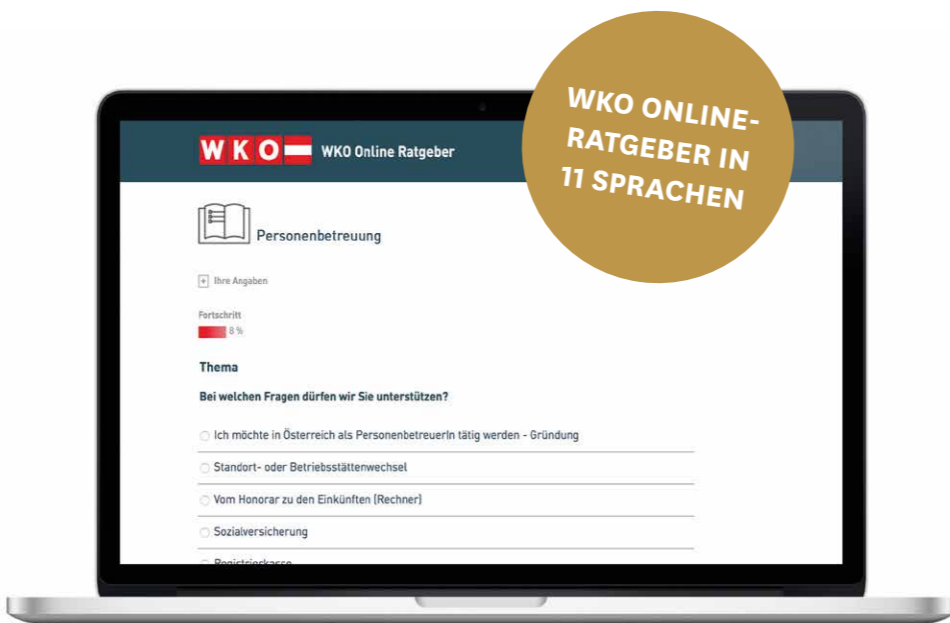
WKO ONLINE-RATGEBER IN 11 SPRACHEN

WKO WKO Online Ratgeber

Personenbetreuung

+ Ihre Angaben

Fortschritt
8 %

Thema

Bei welchen Fragen dürfen wir Sie unterstützen?

Ich möchte in Österreich als PersonenbetreuerIn tätig werden - Gründung

Standort- oder Betriebsstättenwechsel

Vom Honorar zu den Einkünften (Rechner)

Sozialversicherung

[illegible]